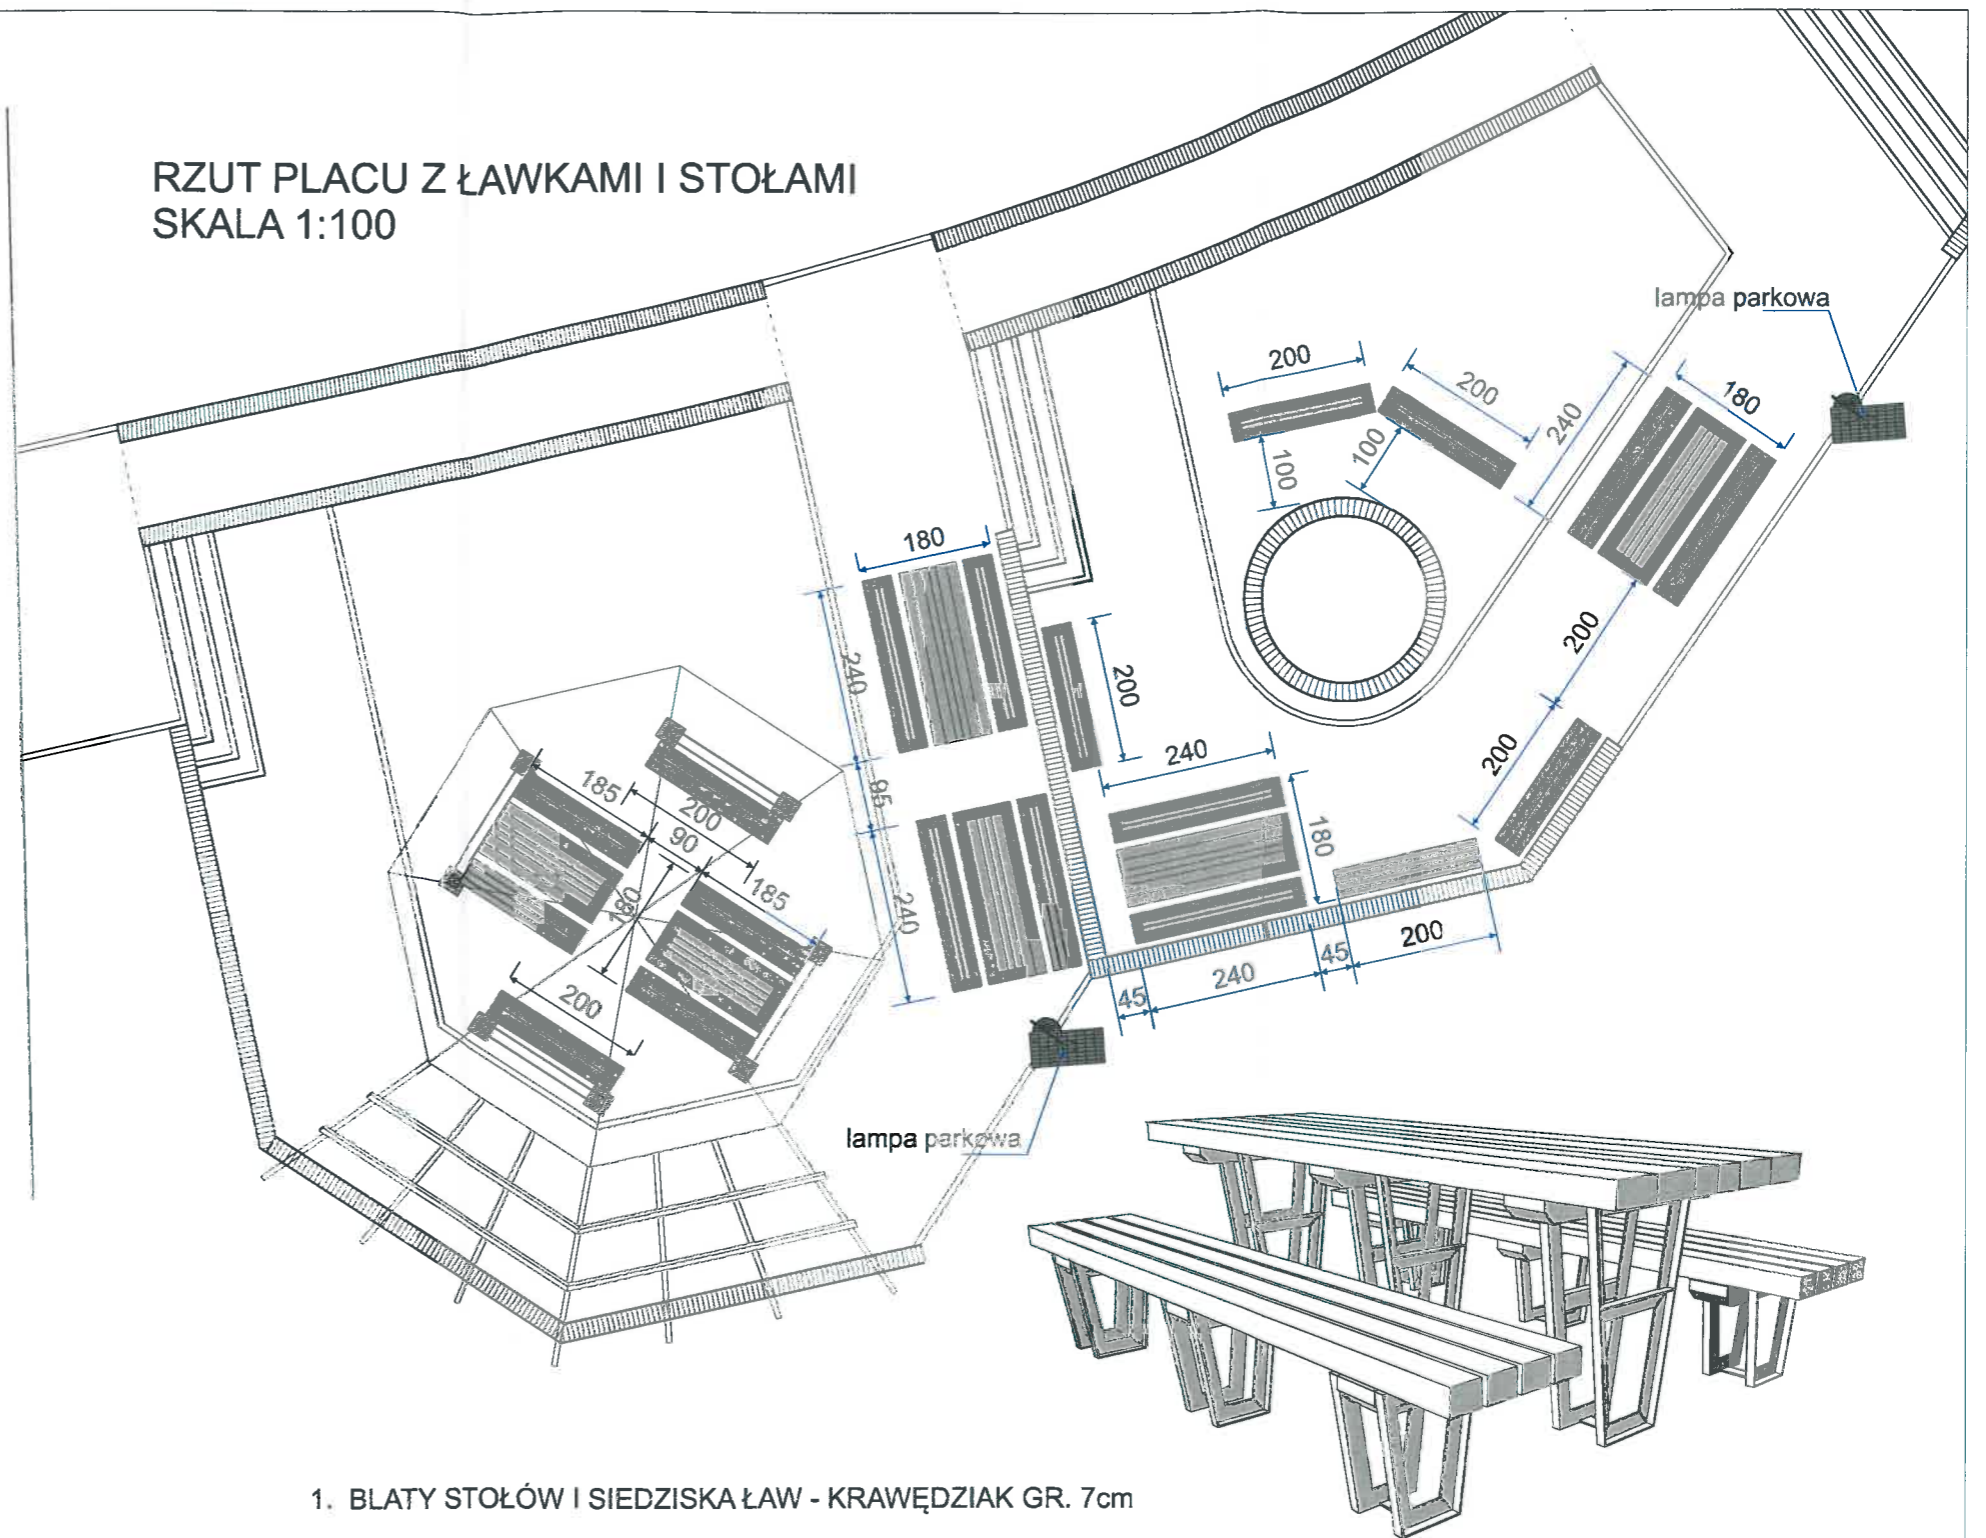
RZUT PLACU Z ŁAWKAMI I STOŁAMI
SKALA 1:100

lampa parkowa

200
200
180
240
100
100
180
240
200
240
180
200
200
185
200
90
185
180
200
85
240
240
45
45
200
240

lampa parkowa

1. BLATY STOŁÓW I SIEDZISKA ŁAW - KRAWĘDZIAK GR. 7cm